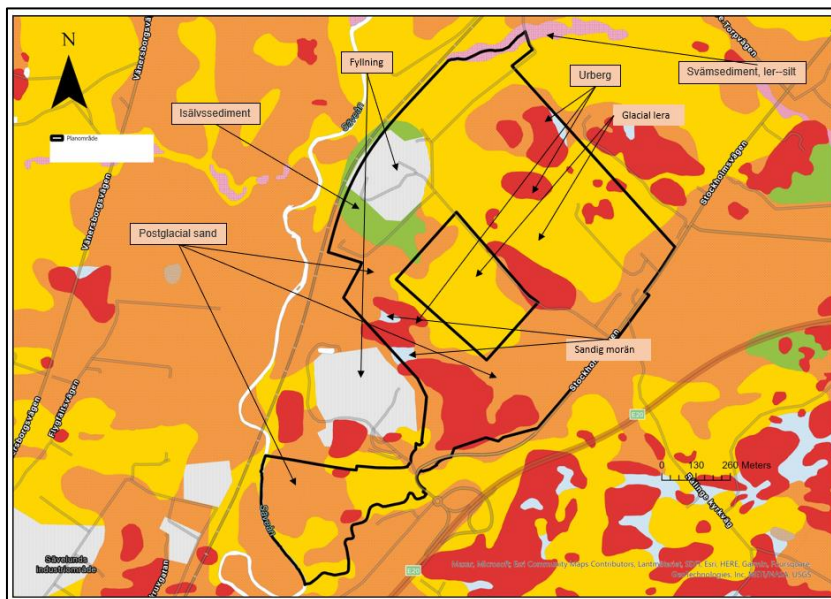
N

Planområde

Fyllning

Urberg

Svämsediment, ler--silt

Isälvssediment

Glacial lera

Postglacial sand

Sandig morän

0 130 260 Meters

Väneborgsvägen

Säveån

Stockholmsvägen

Flygfältsvägen

E20

Sävelunds industriområde

Maxar, Microsoft, Esri Community Maps Contributors, Lantmäteriet, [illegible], Esri, HERE, Garmin, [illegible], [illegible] Technologies, Inc, METI/NASA, USGS